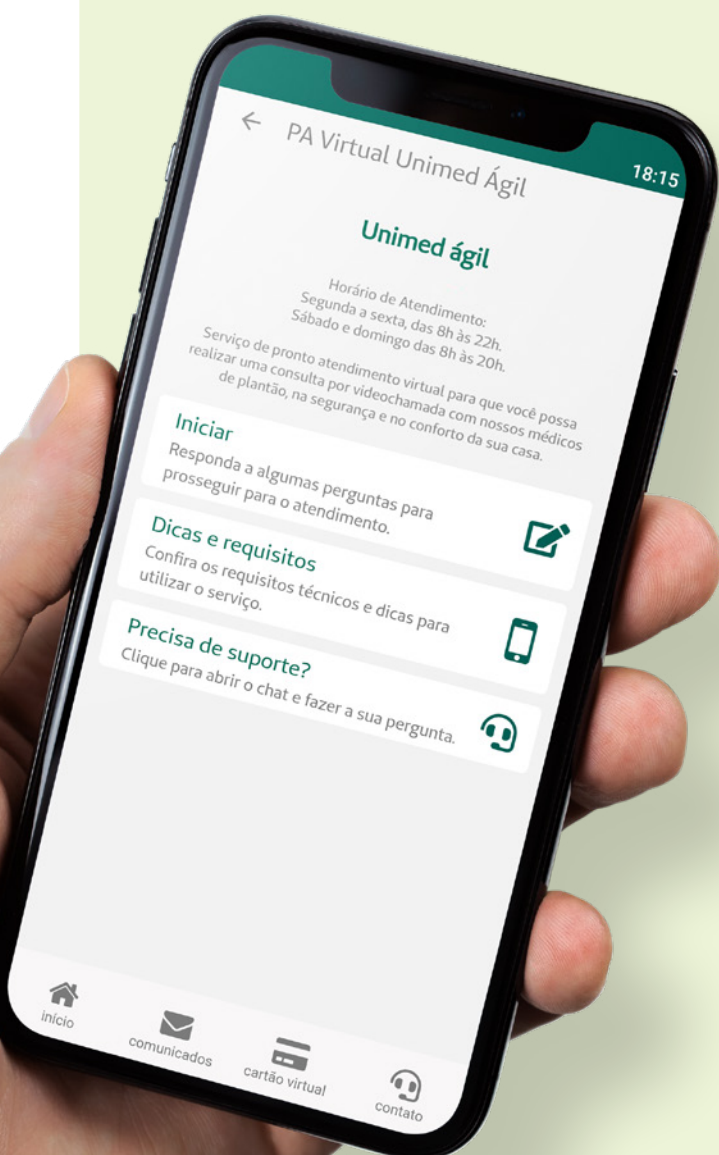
18:15

PA Virtual Unimed Ágil

Unimed ágil

Horário de Atendimento:
Segunda a sexta, das 8h às 22h.
Sábado e domingo das 8h às 20h.

Serviço de pronto atendimento virtual para que você possa realizar uma consulta por videochamada com nossos médicos de plantão, na segurança e no conforto da sua casa.

Iniciar
Responda a algumas perguntas para prosseguir para o atendimento.

Dicas e requisitos
Confira os requisitos técnicos e dicas para utilizar o serviço.

Precisa de suporte?
Clique para abrir o chat e fazer a sua pergunta.

início
comunicados
cartão virtual
contato